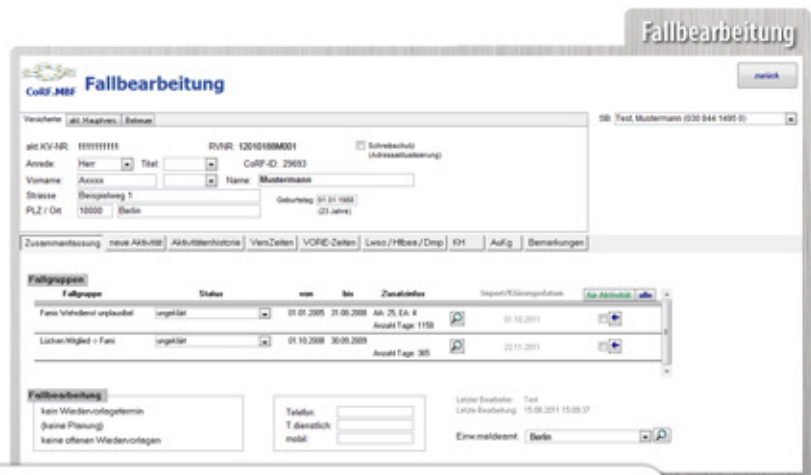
Fallbearbeitung

CoRF.MBF Fallbearbeitung

zurück

Versicherter | akt. Hauptvers. | Betreuer

SB: Test, Mustermann (030 844 1495 0)

akt KV-NR: 111111111
RVNR: 12010180M001
Schreibschutz (Adressaktualisierung)
Anrede: Herr
Titel:
CoRF-ID: 29693
Vorname: Axxxx
Name: Mustermann
Strasse: Beispielweg 1
Geburtstag: 01.01.1988 (23 Jahre)
PLZ / Ort: 10000 Berlin

Zusammenfassung | neue Aktivität | Aktivitätenhistorie | VersZeiten | VORE-Zeiten | Lwso / Hfbea / Dmp | KH | AuKg | Bemerkungen

Fallgruppen

| Fallgruppe | Status | von | bis | Zusatzinfos | Import/Klärungsdatum | |
|---|---|---|---|---|---|---|
| Famü Wehrdienst unplausibel | ungeklärt | 01.01.2005 | 31.08.2008 | Ak. 25, EA: 4 Anzahl Tage: 1158 | 01.10.2011 | |
| Lücken Mitglied = Fami | ungeklärt | 01.10.2008 | 30.09.2009 | Anzahl Tage: 365 | 22.11.2011 | |

Fallbearbeitung
kein Wiedervorlagetermin
(keine Planung)
keine offenen Wiedervorlagen

Telefon:
T dienstlich:
mobil:

Letzter Bearbeiter: Test
Letzte Bearbeitung: 15.08.2011 15:09:37

Einw.meldeamt: Berlin